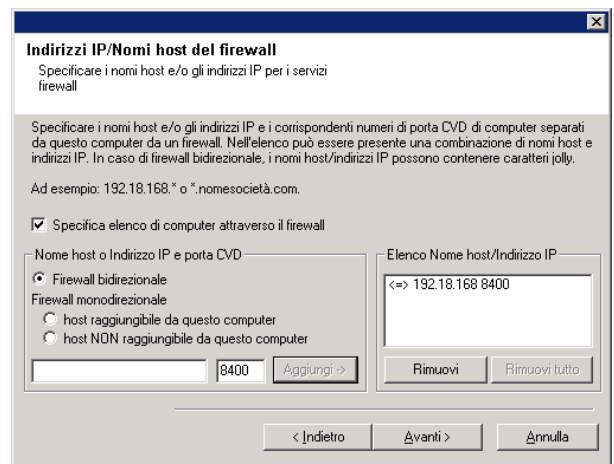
Indirizzi IP/Nomi host del firewall

Specificare i nomi host e/o gli indirizzi IP per i servizi firewall

Specificare i nomi host e/o gli indirizzi IP e i corrispondenti numeri di porta CVD di computer separati da questo computer da un firewall. Nell'elenco può essere presente una combinazione di nomi host e indirizzi IP. In caso di firewall bidirezionale, i nomi host/indirizzi IP possono contenere caratteri jolly.

Ad esempio: 192.18.168.* o *.nomesocietà.com.

Specifica elenco di computer attraverso il firewall

Nome host o Indirizzo IP e porta CVD

Firewall bidirezionale

Firewall monodirezionale

host raggiungibile da questo computer

host NON raggiungibile da questo computer

8400

Aggiungi ->

Elenco Nome host/Indirizzo IP

<=> 192.18.168 8400

Rimuovi

Rimuovi tutto

< Indietro

Avanti >

Annulla